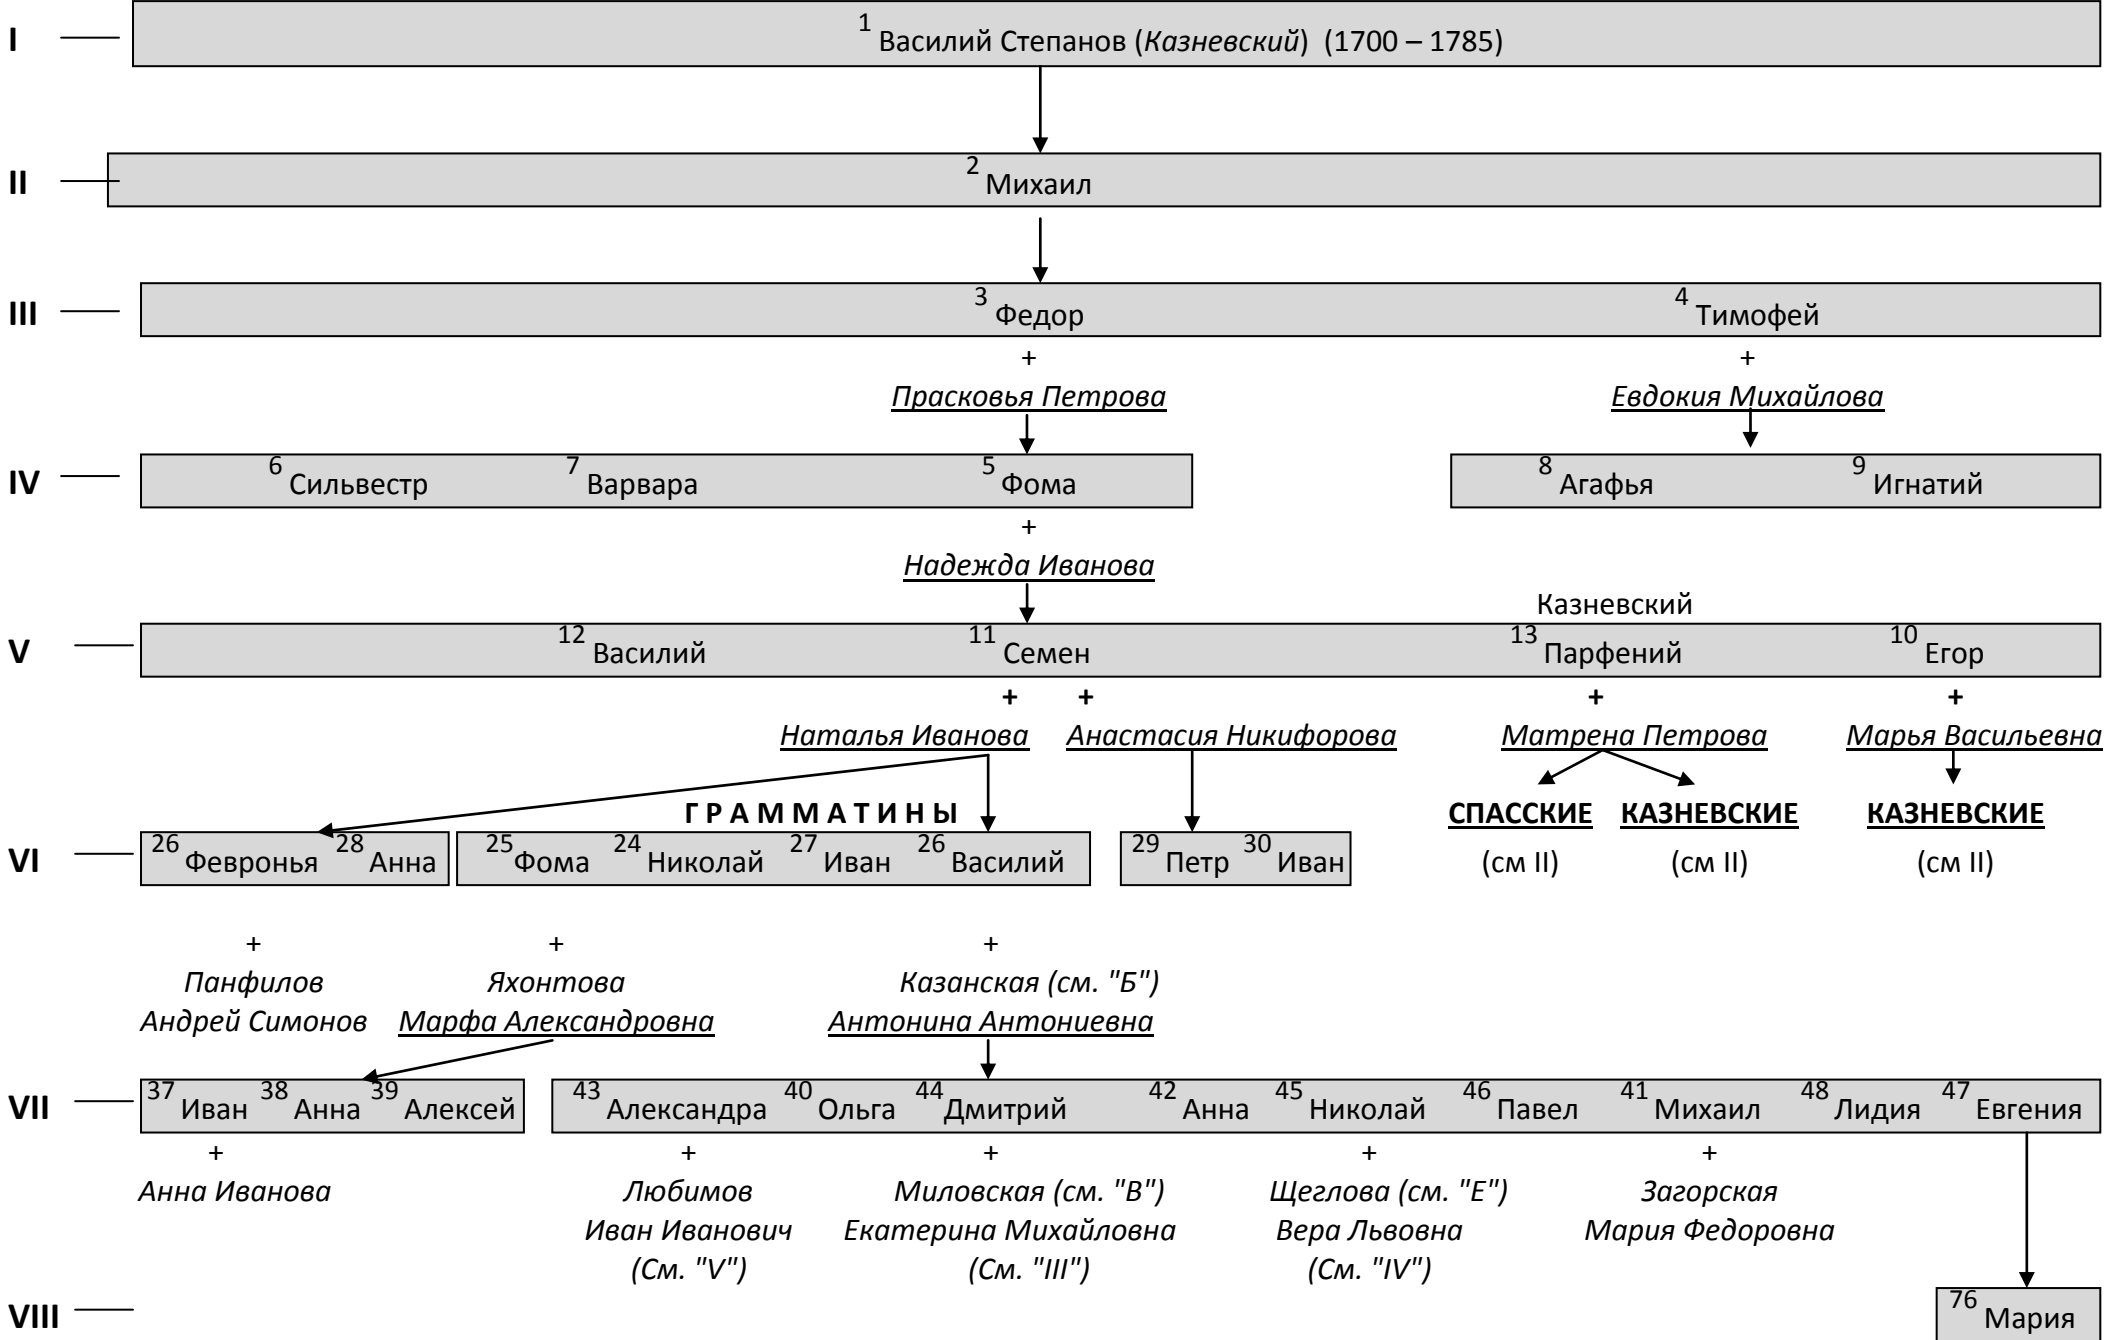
I

$^{1}$ Василий Степанов (*Казневский*) (1700 – 1785)

II

$^{2}$ Михаил

III

$^{3}$ Федор

$^{4}$ Тимофей

+

*Прасковья Петрова*

+

*Евдокия Михайлова*

IV

$^{6}$ Сильвестр $^{7}$ Варвара $^{5}$ Фома

$^{8}$ Агафья $^{9}$ Игнатий

+

*Надежда Иванова*

Казневский

V

$^{12}$ Василий $^{11}$ Семен $^{13}$ Парфений $^{10}$ Егор

+ +

*Наталья Иванова* *Анастасия Никифорова*

+

*Матрена Петрова*

+

*Марья Васильевна*

ГРАММАТИНЫ

СПАССКИЕ (см II)

КАЗНЕВСКИЕ (см II)

КАЗНЕВСКИЕ (см II)

VI

$^{26}$ Февронья $^{28}$ Анна

$^{25}$ Фома $^{24}$ Николай $^{27}$ Иван $^{26}$ Василий

$^{29}$ Петр $^{30}$ Иван

+

*Панфилов Андрей Симонов*

+

*Яхонтова Марфа Александровна*

+

*Казанская (см. "Б") Антонина Антониевна*

VII

$^{37}$ Иван $^{38}$ Анна $^{39}$ Алексей

$^{43}$ Александра $^{40}$ Ольга $^{44}$ Дмитрий $^{42}$ Анна $^{45}$ Николай $^{46}$ Павел $^{41}$ Михаил $^{48}$ Лидия $^{47}$ Евгения

+

*Анна Иванова*

+

*Любимов Иван Иванович (См. "V")*

+

*Миловская (см. "В") Екатерина Михайловна (См. "III")*

+

*Щеглова (см. "Е") Вера Львовна (См. "IV")*

+

*Загорская Мария Федоровна*

VIII

$^{76}$ Мария